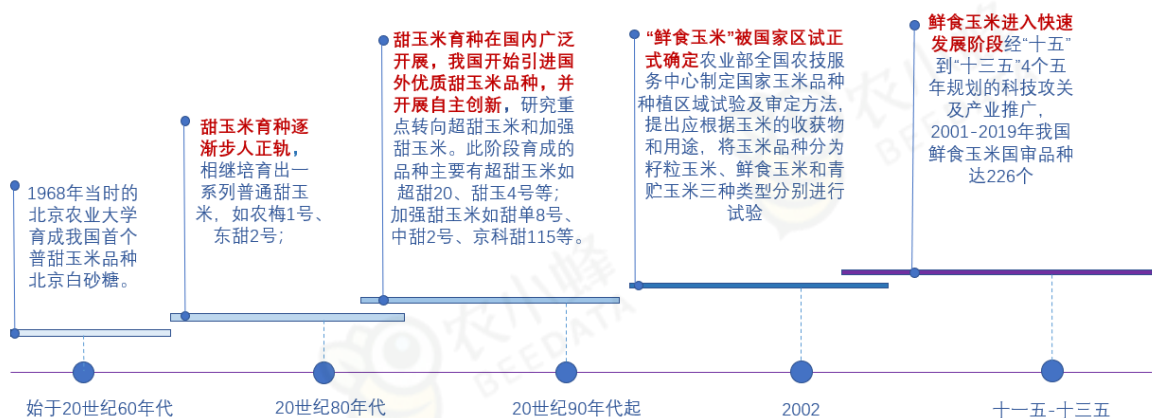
1968年当时的北京农业大学育成我国首个普甜玉米品种北京白砂糖。

甜玉米育种逐渐步入正轨，相继培育出一系列普通甜玉米，如农梅1号、东甜2号；

甜玉米育种在国内广泛开展，我国开始引进国外优质甜玉米品种，并开展自主创新，研究重点转向超甜玉米和加强甜玉米。此阶段育成的品种主要有超甜玉米如超甜20、甜玉4号等；加强甜玉米如甜单8号、中甜2号、京科甜115等。

“鲜食玉米”被国家区试正式确定农业部全国农技服务中心制定国家玉米品种种植区域试验及审定方法，提出应根据玉米的收获物和用途，将玉米品种分为籽粒玉米、鲜食玉米和青贮玉米三种类型分别进行试验

鲜食玉米进入快速发展阶段经“十五”到“十三五”4个五年规划的科技攻关及产业推广，2001-2019年我国鲜食玉米国审品种达226个

始于20世纪60年代

20世纪80年代

20世纪90年代起

2002

十一五-十三五

农小蜂 BEEDATA